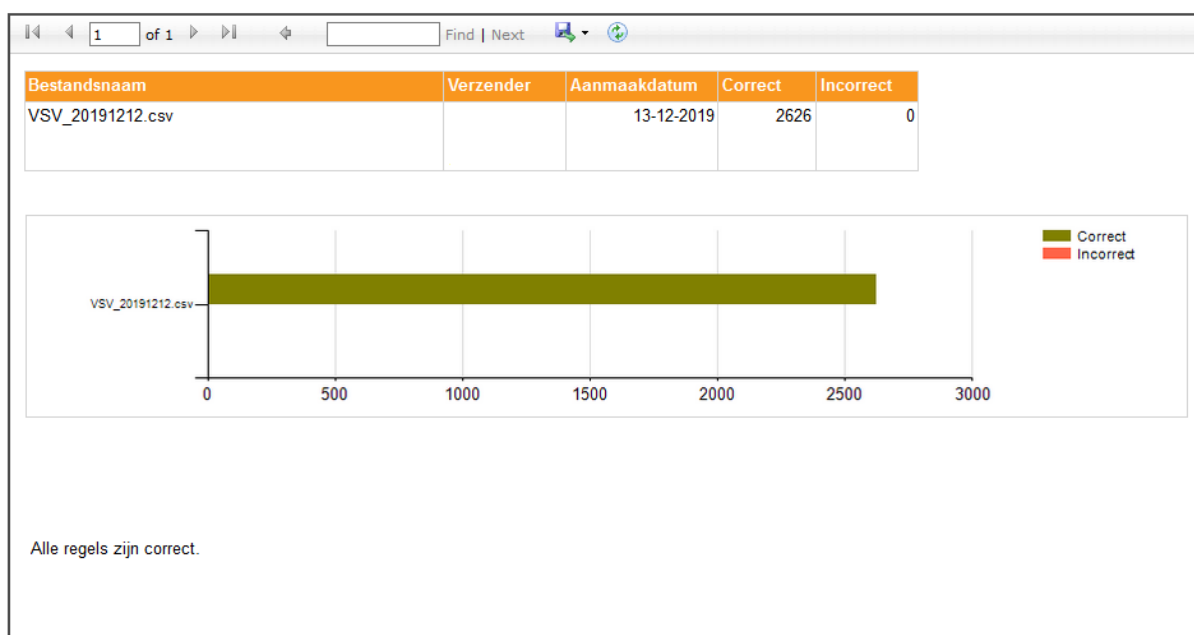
1 of 1 Find | Next

| Bestandsnaam | Verzender | Aanmaakdatum | Correct | Incorrect |
|---|---|---|---|---|
| VSV_20191212.csv | | 13-12-2019 | 2626 | 0 |

VSV_20191212.csv

0 500 1000 1500 2000 2500 3000

Correct
Incorrect

Alle regels zijn correct.